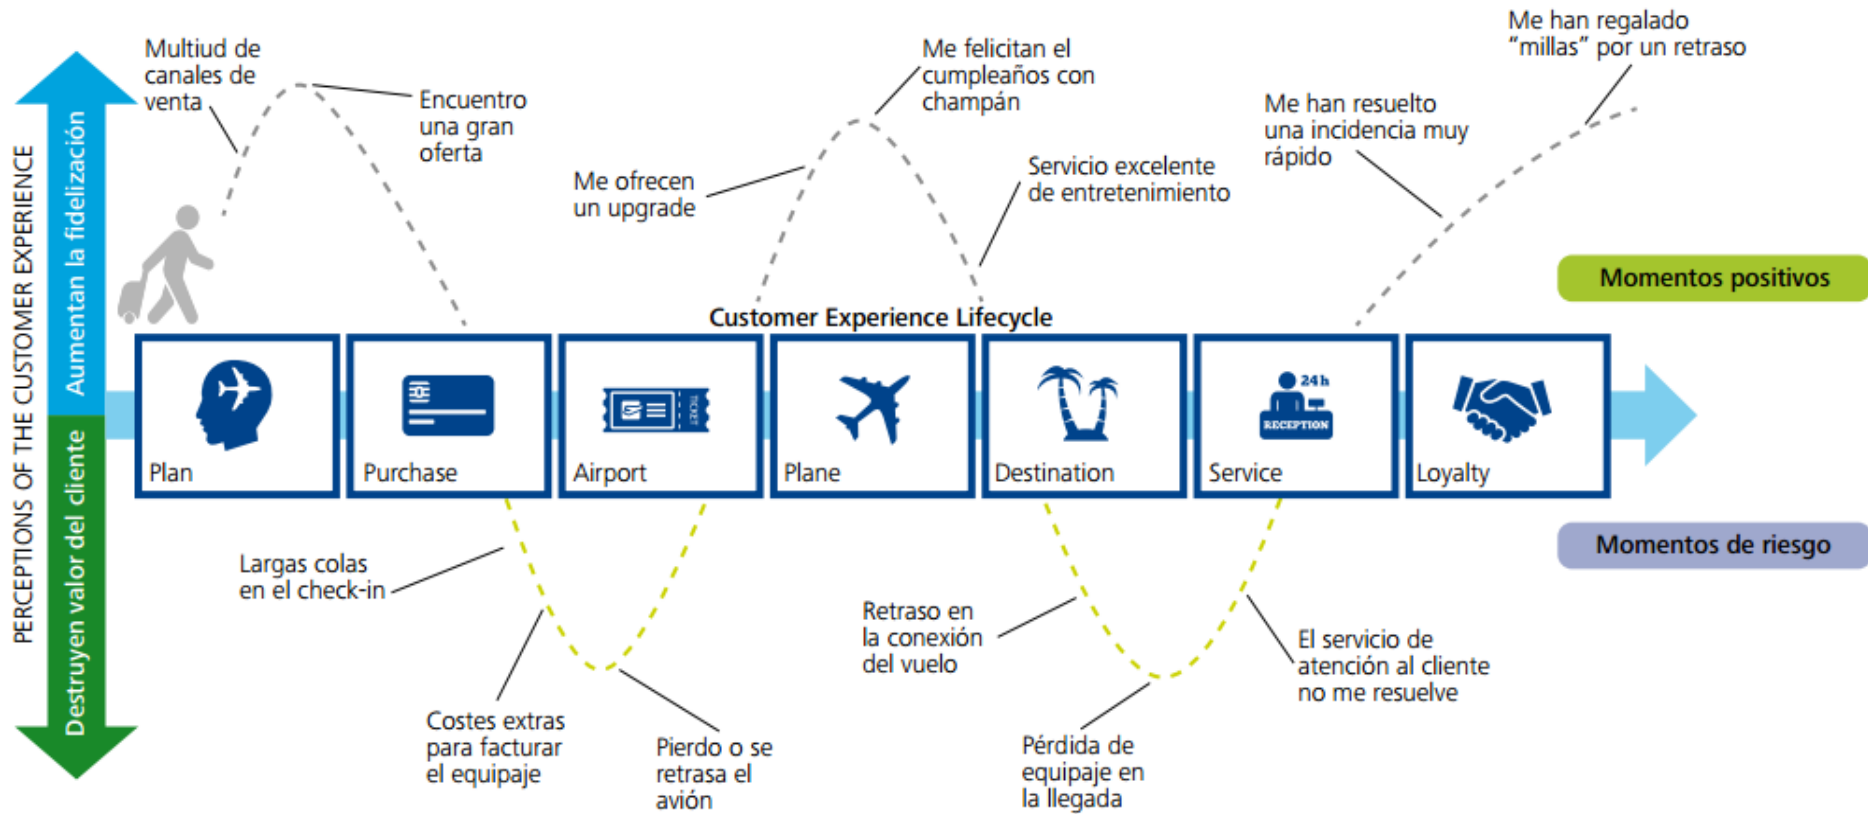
PERCEPTIONS OF THE CUSTOMER EXPERIENCE

Aumentan la fidelización

Destruyen valor del cliente

Multiud de canales de venta

Encuentro una gran oferta

Me ofrecen un upgrade

Me felicitan el cumpleaños con champán

Servicio excelente de entretenimiento

Me han resuelto una incidencia muy rápido

Me han regalado "millas" por un retraso

Momentos positivos

Customer Experience Lifecycle

Plan

Purchase

TICKET

Airport

Plane

Destination

24h

RECEPTION

Service

Loyalty

Momentos de riesgo

Largas colas en el check-in

Costes extras para facturar el equipaje

Pierdo o se retrasa el avión

Retraso en la conexión del vuelo

Pérdida de equipaje en la llegada

El servicio de atención al cliente no me resuelve